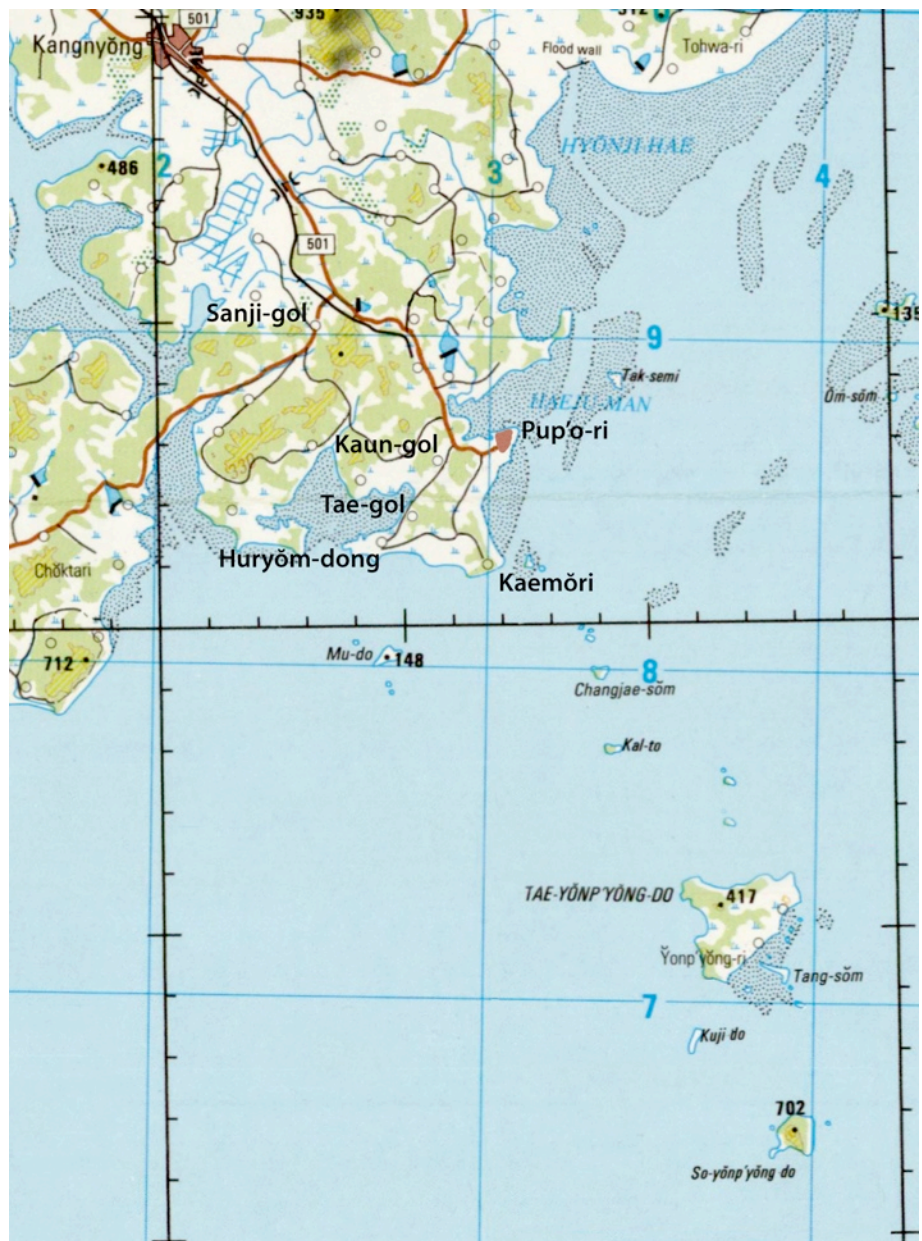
501
935
312
Kangnyŏng
Flood wall
Tohwa-ri
486
2
3
HYŎNJI HAE
4
501
Sanji-gol
9
135
Tak-semi
HAEJU-MAN
Ŏm-sŏm
Pup'o-ri
Kaun-gol
Tae-gol
Huryŏm-dong
Chŏktari
Kaemŏri
712
Mu-do
148
8
Changjae-sŏm
Kal-to
TAE-YŎNP'YŎNG-DO
417
Yŏnp'yŏng-ri
Tang-sŏm
7
Kuji do
702
So-yŏnp'yŏng do